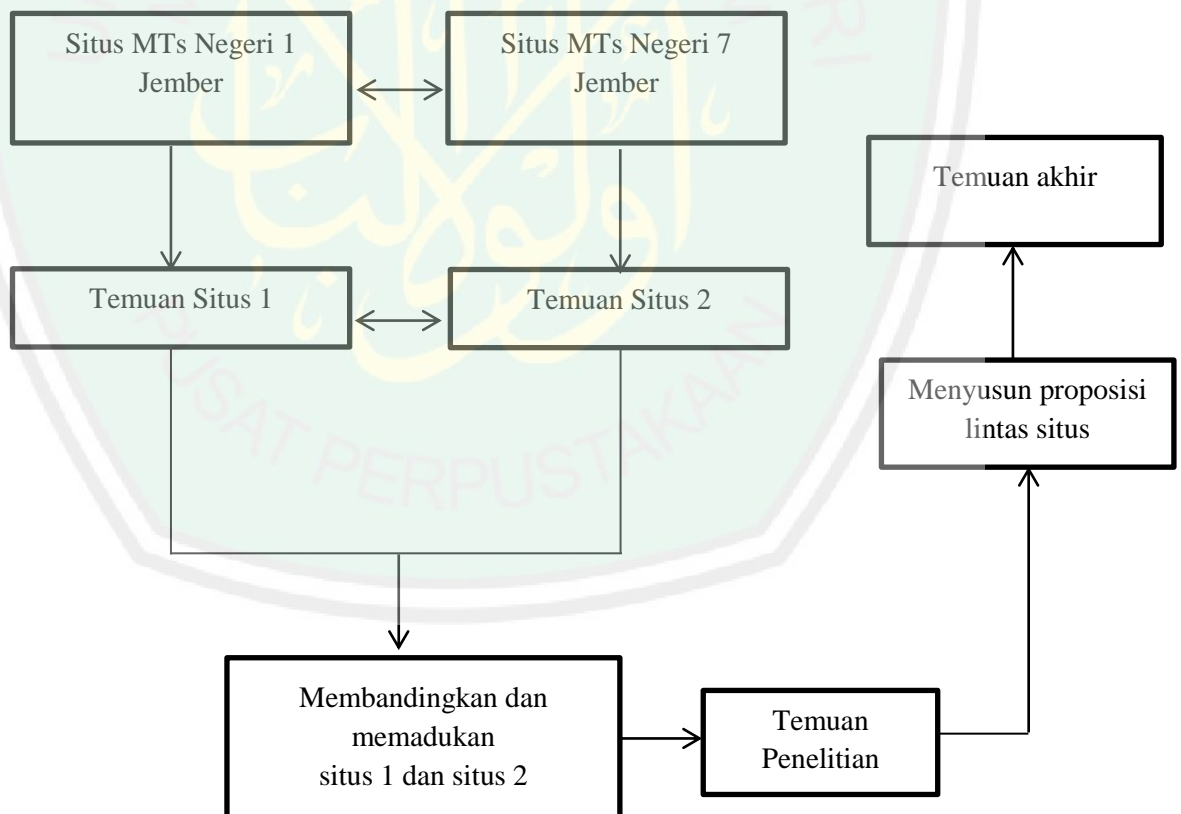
Situs MTs Negeri 1 Jember

Situs MTs Negeri 7 Jember

Temuan akhir

Temuan Situs 1

Temuan Situs 2

Menyusun proposisi lintas situs

Membandingkan dan memadukan situs 1 dan situs 2

Temuan Penelitian

PUSAT PERPUSTAKAAN